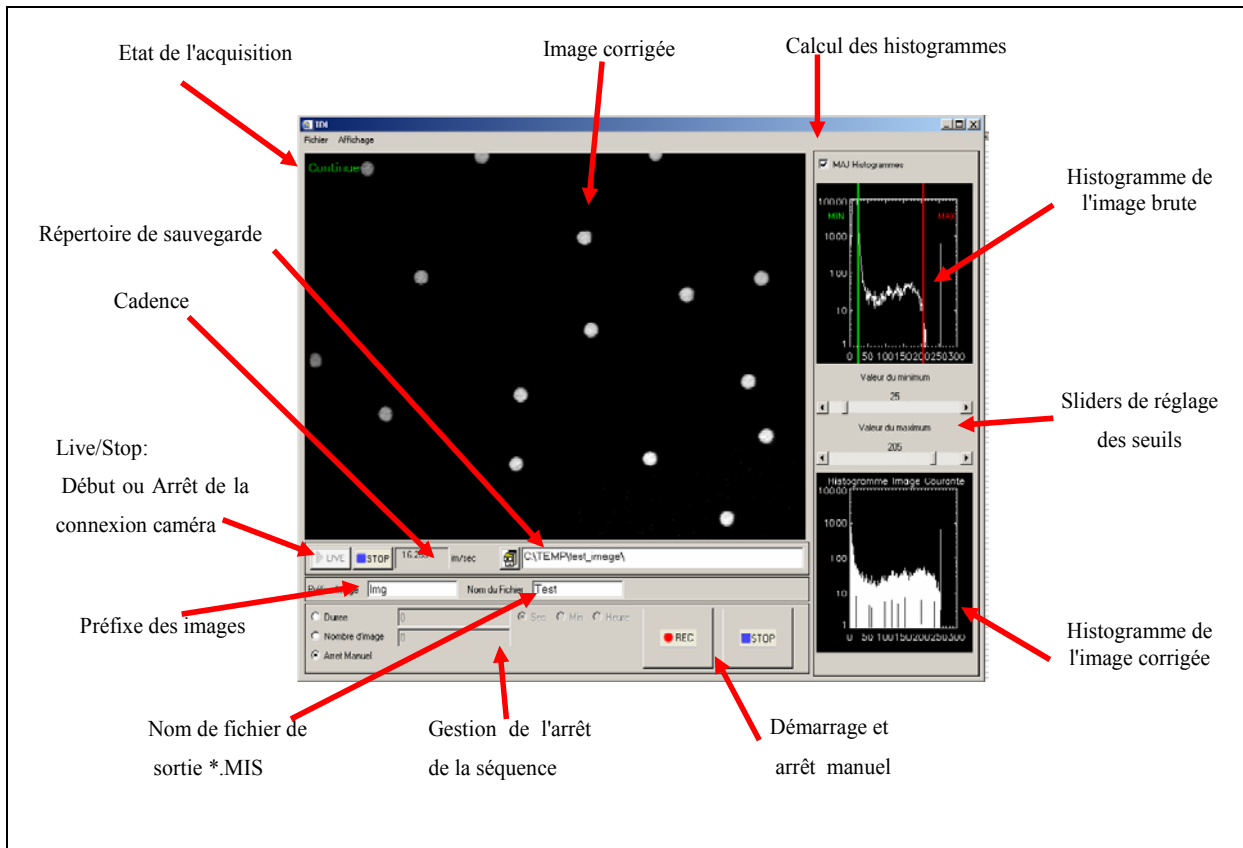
Etat de l'acquisition

Image corrigée

Calcul des histogrammes

TDI

Fichier Affichage

Continue

MAJ Histogrammes

Histogramme de l'image brute

1000.00
100.00
10.00
1.00
10
1
0 50 100150200250300
MIN
MAX

Répertoire de sauvegarde

Cadence

Valeur du minimum
25

Sliders de réglage des seuils

Valeur du maximum
205

Live/Stop:
Début ou Arrêt de la connexion caméra

Histogramme Image Courante
1000.00
100.00
10.00
1.00
10
1
0 50 100150200250300

LIVE STOP 16.2 im/sec C:\TEMP\test_image\

Préfi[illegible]age Img Nom du Fichier Test

Préfixe des images

Durée
Nombre d'image
Arret Manuel
0
0
Sec Min Heure
REC
STOP

Histogramme de l'image corrigée

Nom de fichier de sortie *.MIS

Gestion de l'arrêt de la séquence

Démarrage et arrêt manuel